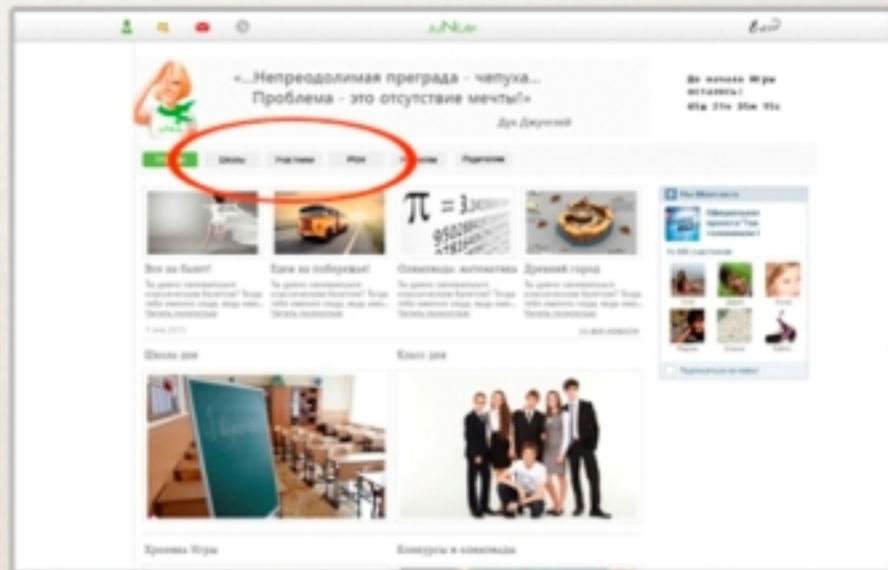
JuNior

«...Непреодолимая преграда - чепуха... Проблема - это отсутствие мечты!»

Дух Джуниора

До начала Игры осталось:
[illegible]

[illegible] Школы Участники Игра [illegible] Родителям

Все за билет!

Едем на побережье!

Олимпиада: математика

Древний город

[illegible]

Школа дня

Класс дня

Хроника Игры

Конкурсы и олимпиады